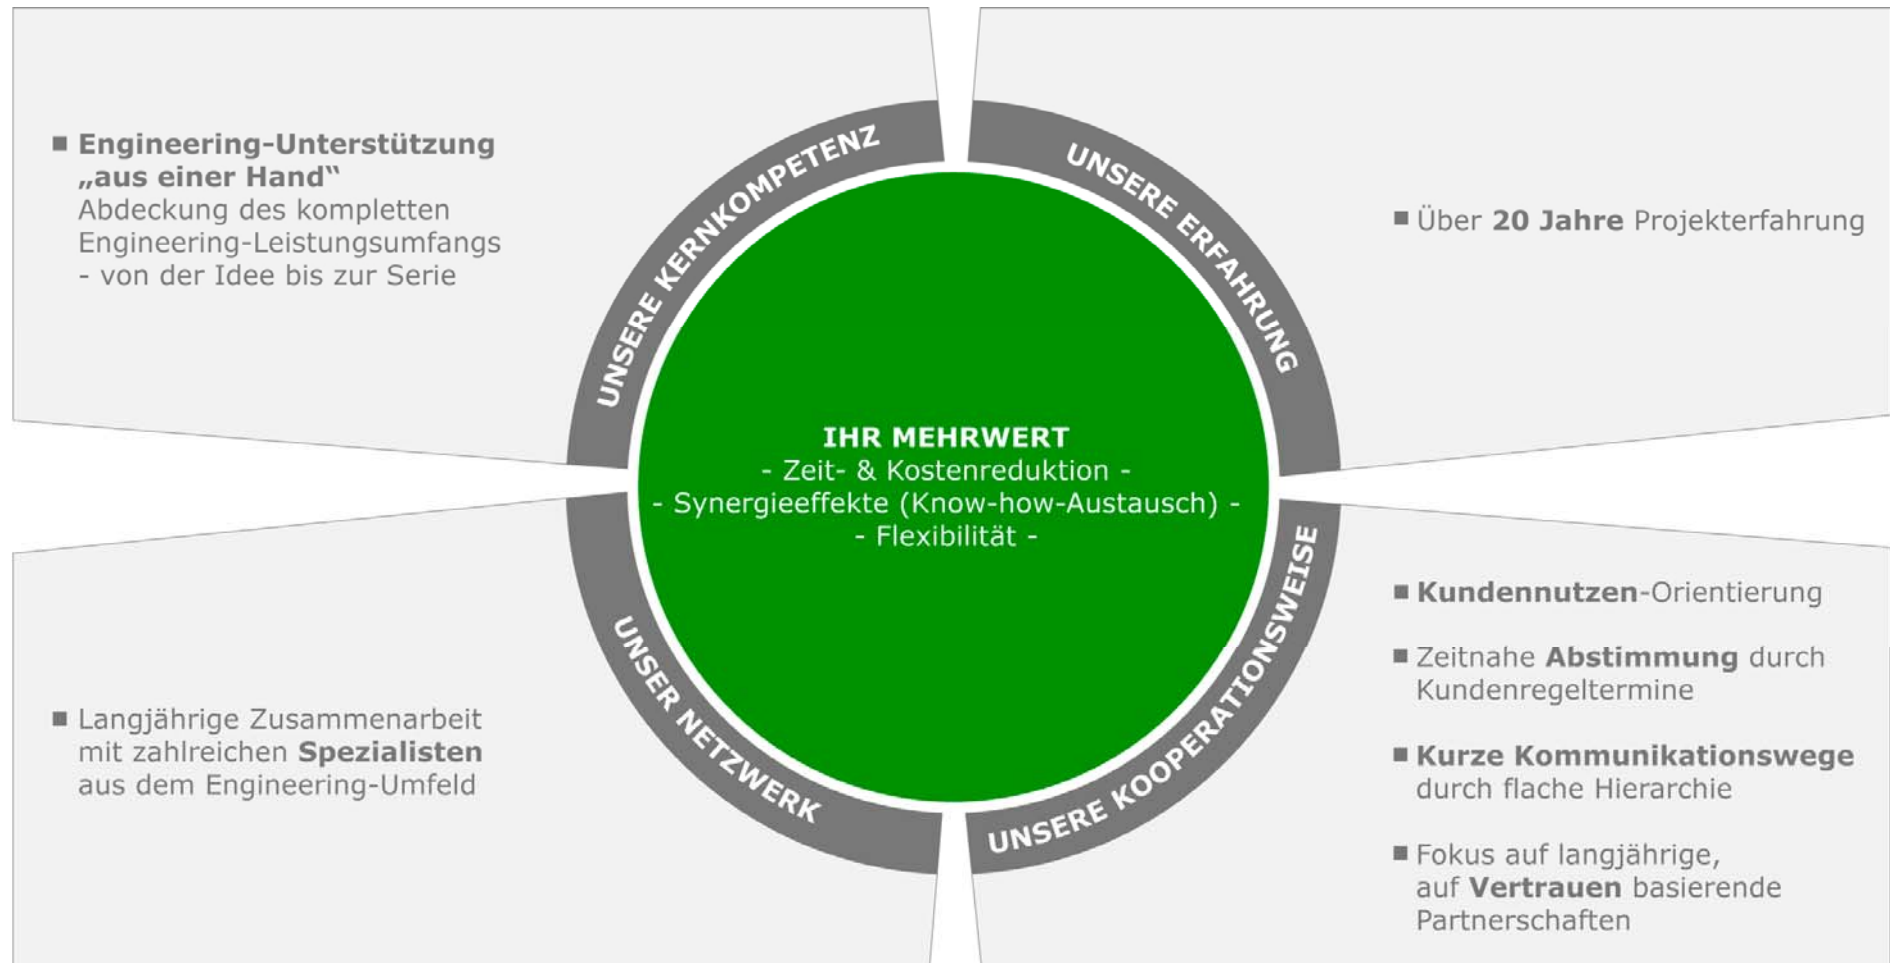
■ Engineering-Unterstützung „aus einer Hand“
Abdeckung des kompletten Engineering-Leistungsumfangs - von der Idee bis zur Serie

UNSERE KERNKOMPETENZ

UNSERE ERFAHRUNG

■ Über 20 Jahre Projekterfahrung

IHR MEHRWERT
- Zeit- & Kostenreduktion -
- Synergieeffekte (Know-how-Austausch) -
- Flexibilität -

UNSER NETZWERK

UNSERE KOOPERATIONSWEISE

■ Langjährige Zusammenarbeit mit zahlreichen Spezialisten aus dem Engineering-Umfeld

■ Kundennutzen-Orientierung

■ Zeitnahe Abstimmung durch Kundenregeltermine

■ Kurze Kommunikationswege durch flache Hierarchie

■ Fokus auf langjährige, auf Vertrauen basierende Partnerschaften